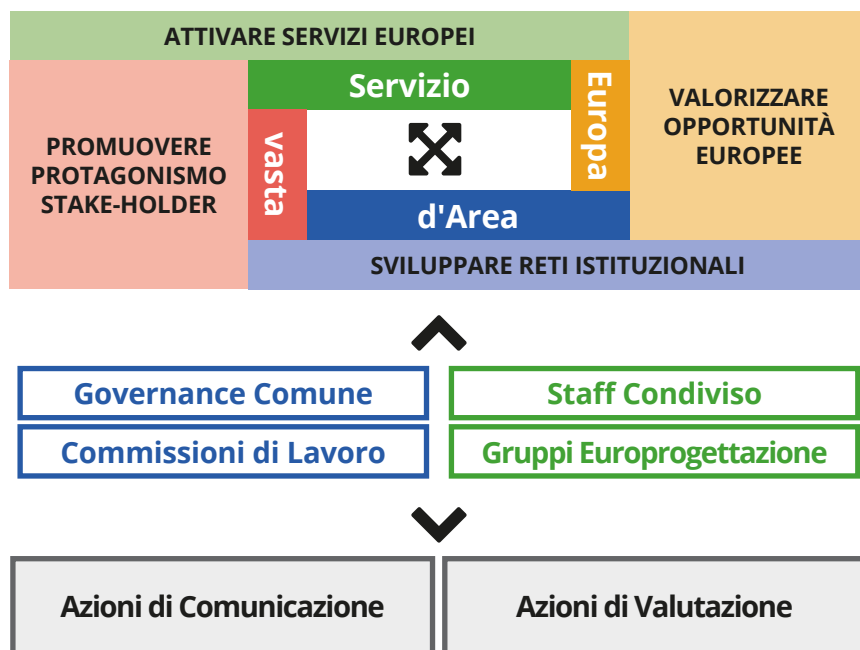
ATTIVARE SERVIZI EUROPEI

PROMUOVERE PROTAGONISMO STAKE-HOLDER

Servizio

vasta

Europa

d'Area

VALORIZZARE OPPORTUNITÀ EUROPEE

SVILUPPARE RETI ISTITUZIONALI

Governance Comune

Staff Condiviso

Commissioni di Lavoro

Gruppi Europrogettazione

Azioni di Comunicazione

Azioni di Valutazione